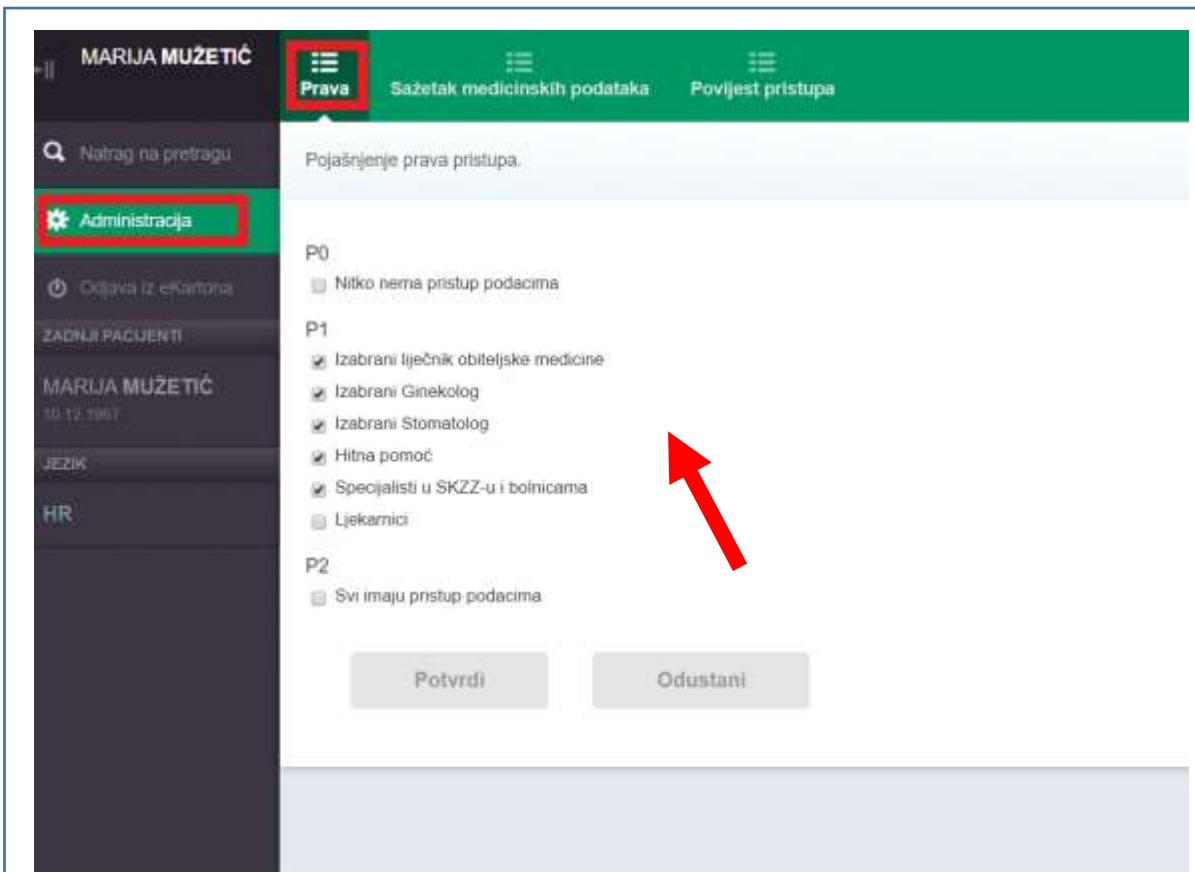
MARIJA MUŽETIĆ

Prava

Sažetak medicinskih podataka

Povijest pristupa

Natrag na pretragu

Administracija

Odjava iz eKartona

ZADNJI PACIJENTI

MARIJA MUŽETIĆ
10.12.1967

JEZIK

HR

Pojašnjenje prava pristupa.

P0
Nitko nema pristup podacima

P1
Izabrani liječnik obiteljske medicine
Izabrani Ginekolog
Izabrani Stomatolog
Hitna pomoć
Specijalisti u SKZZ-u i bolnicama
Ljekarnici

P2
Svi imaju pristup podacima

Potvrdi

Odustani